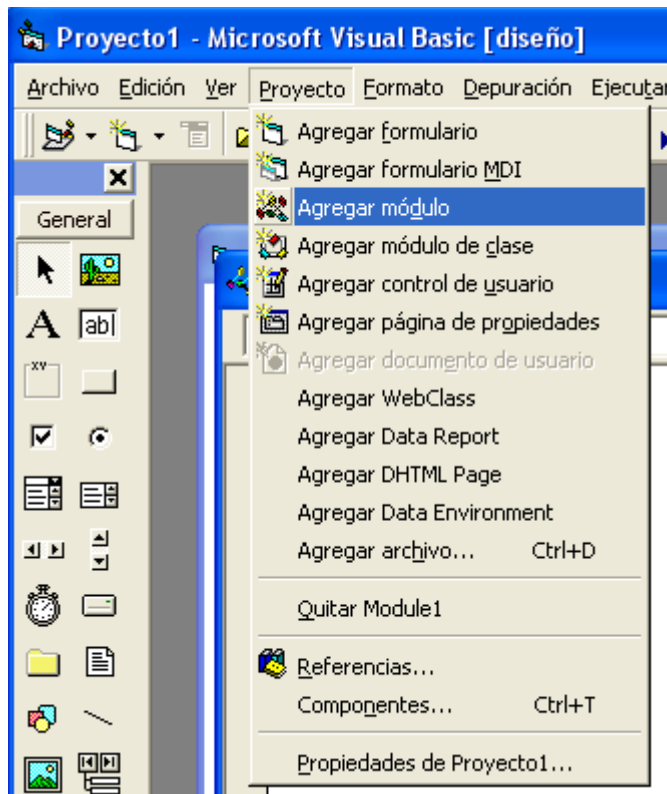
Proyecto1 - Microsoft Visual Basic [diseño]

Archivo Edición Ver Proyecto Formato Depuración Ejecutar

General

Agregar formulario
Agregar formulario MDI
Agregar módulo
Agregar módulo de clase
Agregar control de usuario
Agregar página de propiedades
Agregar documento de usuario
Agregar WebClass
Agregar Data Report
Agregar DHTML Page
Agregar Data Environment
Agregar archivo... Ctrl+D

Quitar Module1

Referencias...
Componentes... Ctrl+T

Propiedades de Proyecto1...